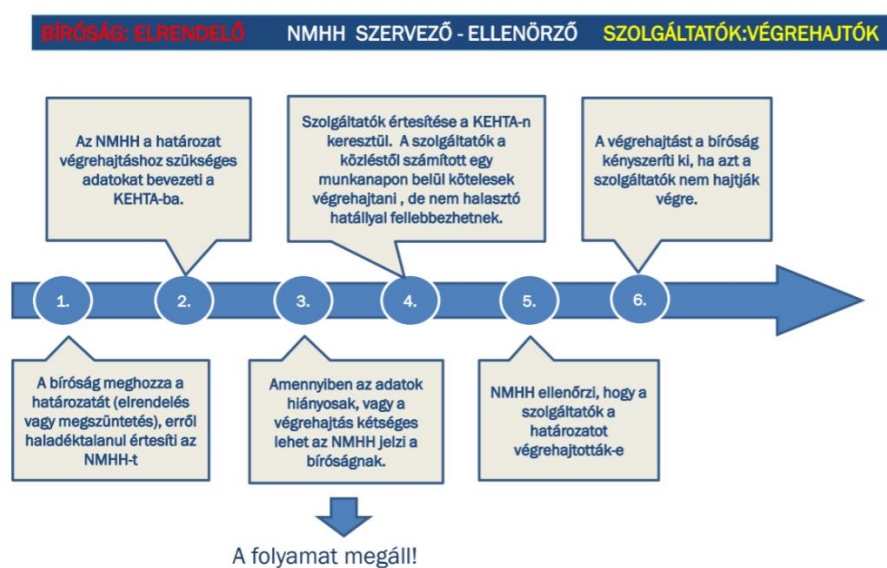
BÍRÓSÁG: ELRENDELŐ NMHH SZERVEZŐ - ELLENŐRZŐ SZOLGÁLTATÓK:VÉGREHAJTÓK

Az NMHH a határozat végrehajtáshoz szükséges adatokat bevezeti a KEHTA-ba.

Szolgáltatók értesítése a KEHTA-n keresztül. A szolgáltatók a közléstől számított egy munkanapon belül kötelesek végrehajtani , de nem halasztó hatállyal fellebbezhetnek.

A végrehajtást a bíróság kényszeríti ki, ha azt a szolgáltatók nem hajtják végre.

1.

2.

3.

4.

5.

6.

A bíróság meghozza a határozatát (elrendelés vagy megszüntetés), erről haladéktalanul értesíti az NMHH-t

Amennyiben az adatok hiányosak, vagy a végrehajtás kétséges lehet az NMHH jelzi a bíróságnak.

NMHH ellenőrzi, hogy a szolgáltatók a határozatot végrehajtották-e

A folyamat megáll!